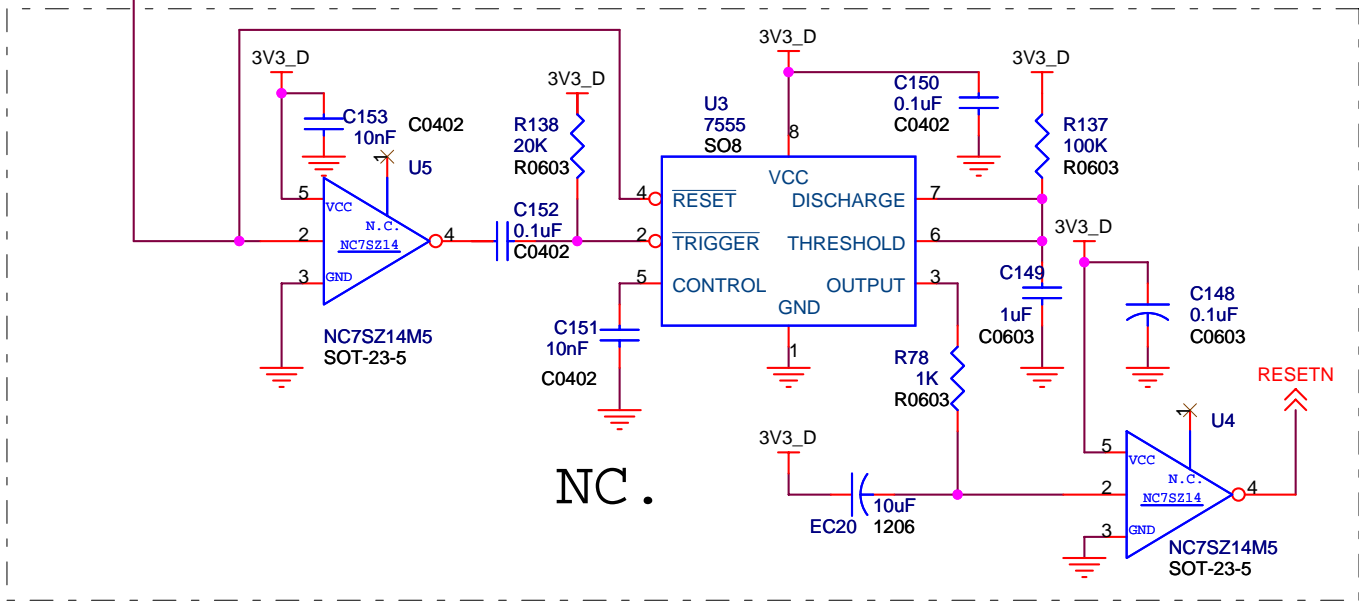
3V3_D
C153
10nF
C0402
U5
5
VCC
N.C.
NC7SZ14
2
4
3
GND
NC7SZ14M5
SOT-23-5
3V3_D
R138
20K
R0603
C152
0.1uF
C0402
C151
10nF
C0402
U3
7555
SO8
3V3_D
8
4
$\overline{RESET}$
2
$\overline{TRIGGER}$
5
CONTROL
VCC
DISCHARGE
THRESHOLD
OUTPUT
GND
7
6
3
1
C150
0.1uF
C0402
3V3_D
R137
100K
R0603
3V3_D
C149
1uF
C0603
C148
0.1uF
C0603
R78
1K
R0603
RESETN
3V3_D
EC20
10uF
1206
NC.
U4
5
VCC
N.C.
NC7SZ14
2
4
3
GND
NC7SZ14M5
SOT-23-5